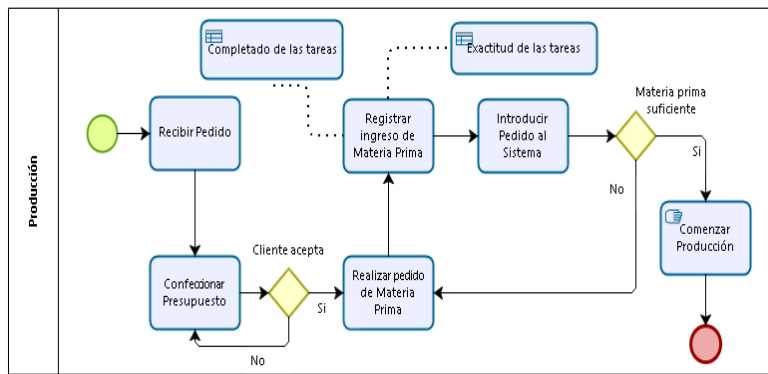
Producción

Completado de las tareas

Exactitud de las tareas

Recibir Pedido

Registrar ingreso de Materia Prima

Introducir Pedido al Sistema

Materia prima suficiente

Si

No

Comenzar Producción

Confeccionar Presupuesto

Cliente acepta

Si

No

Realizar pedido de Materia Prima